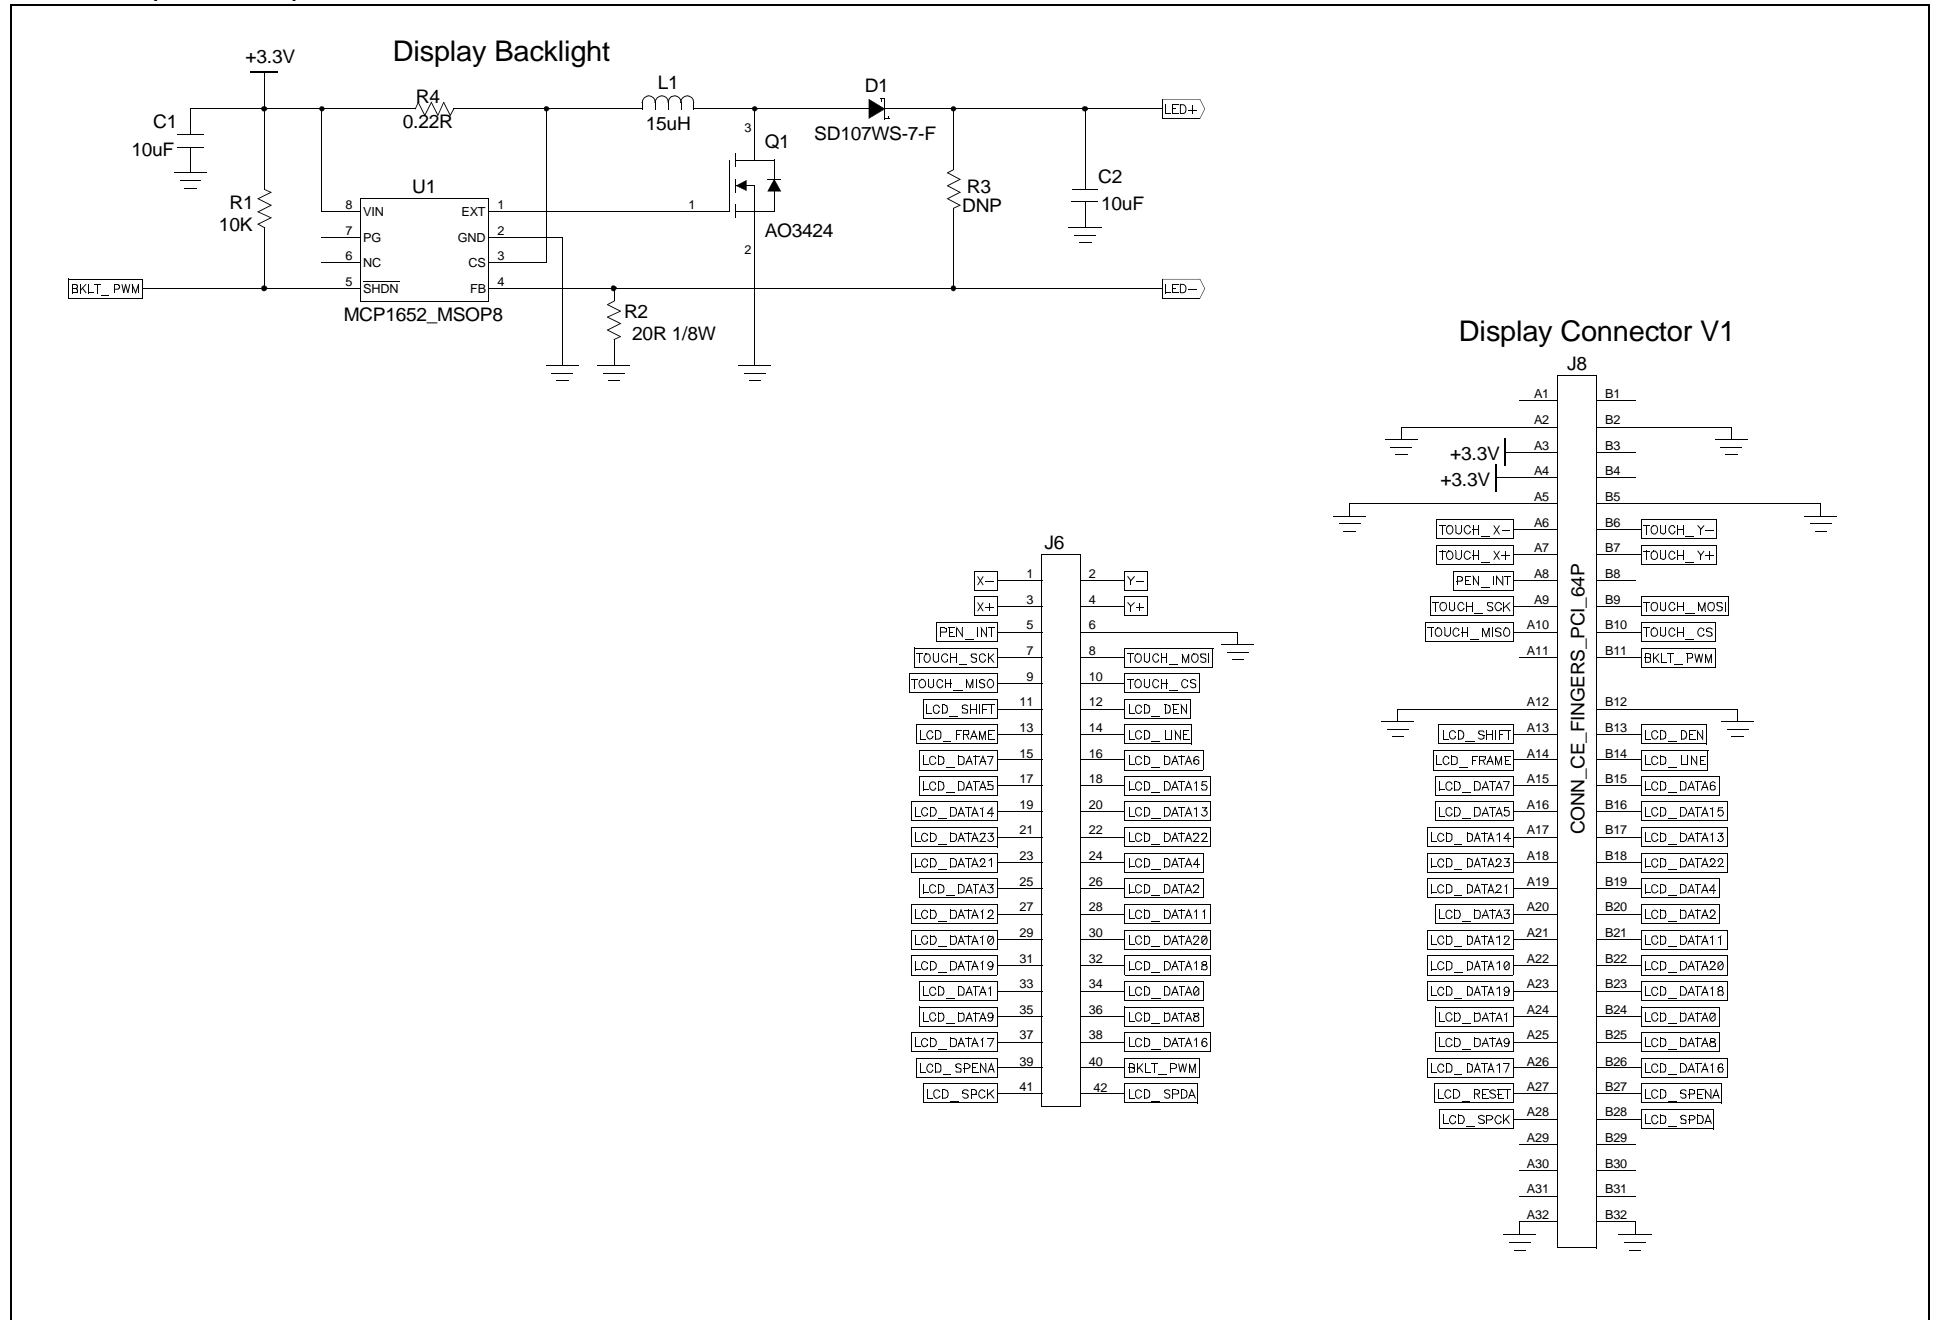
Display Backlight

+3.3V

C1
10uF

R1
10K

R4
0.22R

L1
15uH

D1
SD107WS-7-F

Q1
AO3424

3
1
2

R3
DNP

C2
10uF

LED+

LED−

U1
8 VIN
7 PG
6 NC
5 SHDN
EXT 1
GND 2
CS 3
FB 4
MCP1652_MSOP8

BKLT_PWM

R2
20R 1/8W

Display Connector V1

J8

CONN_CE_FINGERS_PCI_64P

| | | A | B | |
|---|---|---|---|---|
| | | A1 | B1 | |
| | | A2 | B2 | |
| +3.3V | | A3 | B3 | |
| +3.3V | | A4 | B4 | |
| | | A5 | B5 | |
| TOUCH_X− | | A6 | B6 | TOUCH_Y− |
| TOUCH_X+ | | A7 | B7 | TOUCH_Y+ |
| PEN_INT | | A8 | B8 | |
| TOUCH_SCK | | A9 | B9 | TOUCH_MOSI |
| TOUCH_MISO | | A10 | B10 | TOUCH_CS |
| | | A11 | B11 | BKLT_PWM |
| | | A12 | B12 | |
| LCD_SHIFT | | A13 | B13 | LCD_DEN |
| LCD_FRAME | | A14 | B14 | LCD_LINE |
| LCD_DATA7 | | A15 | B15 | LCD_DATA6 |
| LCD_DATA5 | | A16 | B16 | LCD_DATA15 |
| LCD_DATA14 | | A17 | B17 | LCD_DATA13 |
| LCD_DATA23 | | A18 | B18 | LCD_DATA22 |
| LCD_DATA21 | | A19 | B19 | LCD_DATA4 |
| LCD_DATA3 | | A20 | B20 | LCD_DATA2 |
| LCD_DATA12 | | A21 | B21 | LCD_DATA11 |
| LCD_DATA10 | | A22 | B22 | LCD_DATA20 |
| LCD_DATA19 | | A23 | B23 | LCD_DATA18 |
| LCD_DATA1 | | A24 | B24 | LCD_DATA0 |
| LCD_DATA9 | | A25 | B25 | LCD_DATA8 |
| LCD_DATA17 | | A26 | B26 | LCD_DATA16 |
| LCD_RESET | | A27 | B27 | LCD_SPENA |
| LCD_SPCK | | A28 | B28 | LCD_SPDA |
| | | A29 | B29 | |
| | | A30 | B30 | |
| | | A31 | B31 | |
| | | A32 | B32 | |

J6

| | | | |
|---|---|---|---|
| X− | 1 | 2 | Y− |
| X+ | 3 | 4 | Y+ |
| PEN_INT | 5 | 6 | |
| TOUCH_SCK | 7 | 8 | TOUCH_MOSI |
| TOUCH_MISO | 9 | 10 | TOUCH_CS |
| LCD_SHIFT | 11 | 12 | LCD_DEN |
| LCD_FRAME | 13 | 14 | LCD_LINE |
| LCD_DATA7 | 15 | 16 | LCD_DATA6 |
| LCD_DATA5 | 17 | 18 | LCD_DATA15 |
| LCD_DATA14 | 19 | 20 | LCD_DATA13 |
| LCD_DATA23 | 21 | 22 | LCD_DATA22 |
| LCD_DATA21 | 23 | 24 | LCD_DATA4 |
| LCD_DATA3 | 25 | 26 | LCD_DATA2 |
| LCD_DATA12 | 27 | 28 | LCD_DATA11 |
| LCD_DATA10 | 29 | 30 | LCD_DATA20 |
| LCD_DATA19 | 31 | 32 | LCD_DATA18 |
| LCD_DATA1 | 33 | 34 | LCD_DATA0 |
| LCD_DATA9 | 35 | 36 | LCD_DATA8 |
| LCD_DATA17 | 37 | 38 | LCD_DATA16 |
| LCD_SPENA | 39 | 40 | BKLT_PWM |
| LCD_SPCK | 41 | 42 | LCD_SPDA |